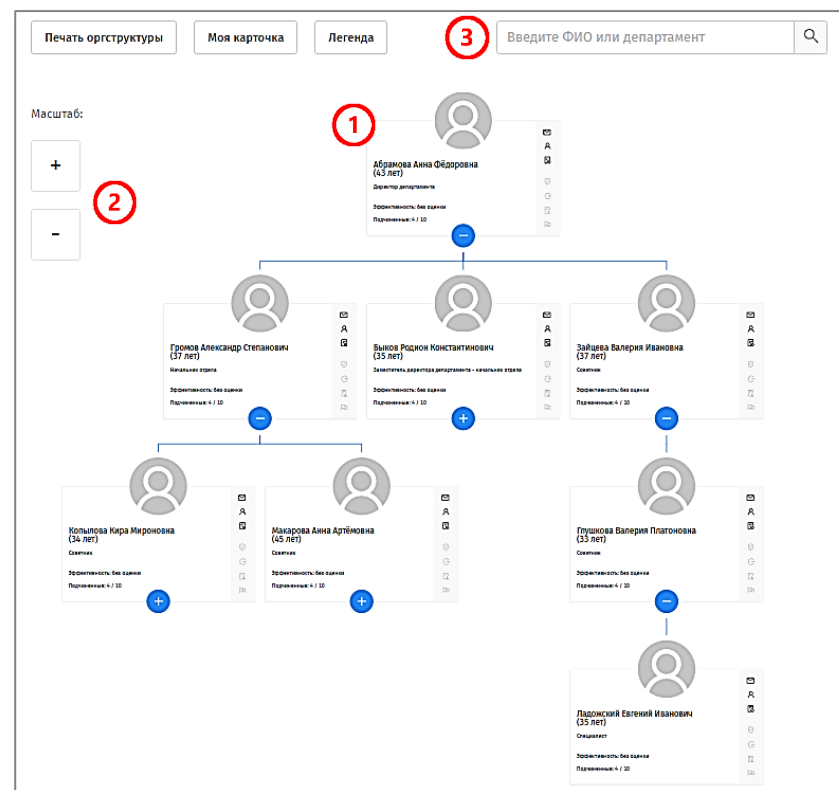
Печать оргструктуры

Моя карточка

Легенда

3

Введите ФИО или департамент

Масштаб:

+

-

2

1

Абрамова Анна Фёдоровна
(43 лет)
Директор департамента
Эффективность: без оценки
Подчиненные: 4 / 10

Громов Александр Степанович
(37 лет)
Начальник отдела
Эффективность: без оценки
Подчиненные: 4 / 10

Быков Родион Константинович
(35 лет)
Заместитель директора департамента - начальник отдела
Эффективность: без оценки
Подчиненные: 4 / 10

Зайцева Валерия Ивановна
(37 лет)
Советник
Эффективность: без оценки
Подчиненные: 4 / 10

Копылова Кира Мироновна
(34 лет)
Советник
Эффективность: без оценки
Подчиненные: 4 / 10

Макарова Анна Артёмовна
(45 лет)
Советник
Эффективность: без оценки
Подчиненные: 4 / 10

Глушкова Валерия Платоновна
(35 лет)
Советник
Эффективность: без оценки
Подчиненные: 4 / 10

Ладожский Евгений Иванович
(35 лет)
Специалист
Эффективность: без оценки
Подчиненные: 4 / 10